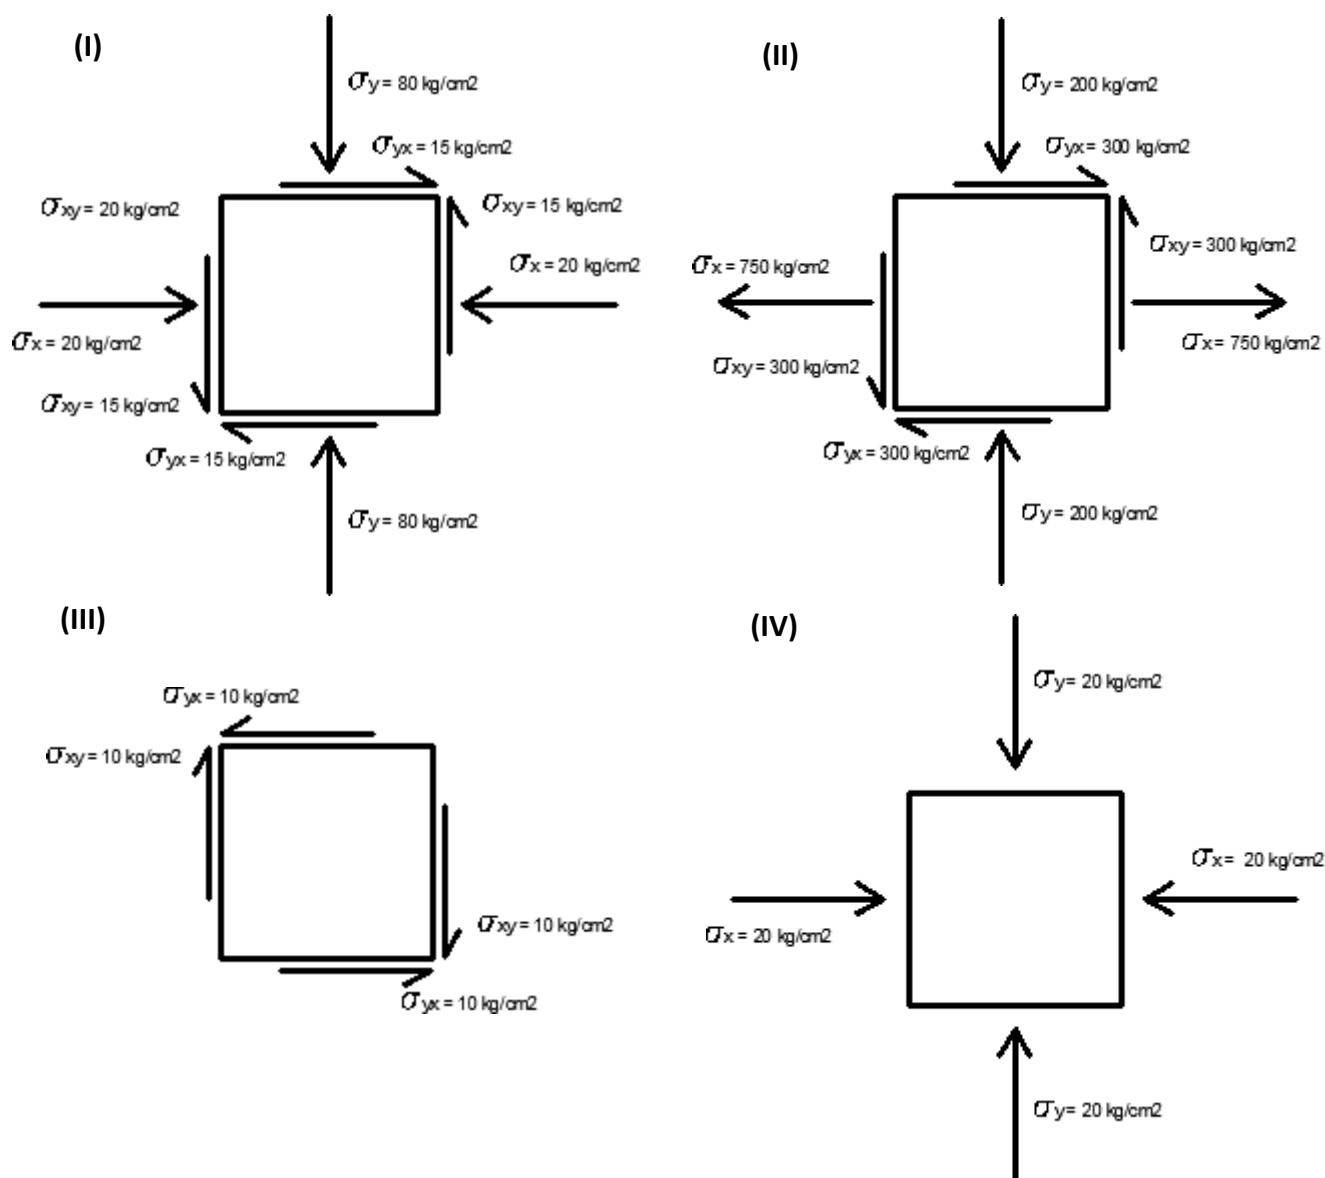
(I)

$\sigma$y = 80 kg/cm2

$\sigma$yx = 15 kg/cm2

$\sigma$xy = 20 kg/cm2

$\sigma$xy = 15 kg/cm2

$\sigma$x = 20 kg/cm2

$\sigma$x = 20 kg/cm2

$\sigma$xy = 15 kg/cm2

$\sigma$yx = 15 kg/cm2

$\sigma$y = 80 kg/cm2

(II)

$\sigma$y = 200 kg/cm2

$\sigma$yx = 300 kg/cm2

$\sigma$xy = 300 kg/cm2

$\sigma$x = 750 kg/cm2

$\sigma$x = 750 kg/cm2

$\sigma$xy = 300 kg/cm2

$\sigma$yx = 300 kg/cm2

$\sigma$y = 200 kg/cm2

(III)

$\sigma$yx = 10 kg/cm2

$\sigma$xy = 10 kg/cm2

$\sigma$xy = 10 kg/cm2

$\sigma$yx = 10 kg/cm2

(IV)

$\sigma$y = 20 kg/cm2

$\sigma$x = 20 kg/cm2

$\sigma$x = 20 kg/cm2

$\sigma$y = 20 kg/cm2